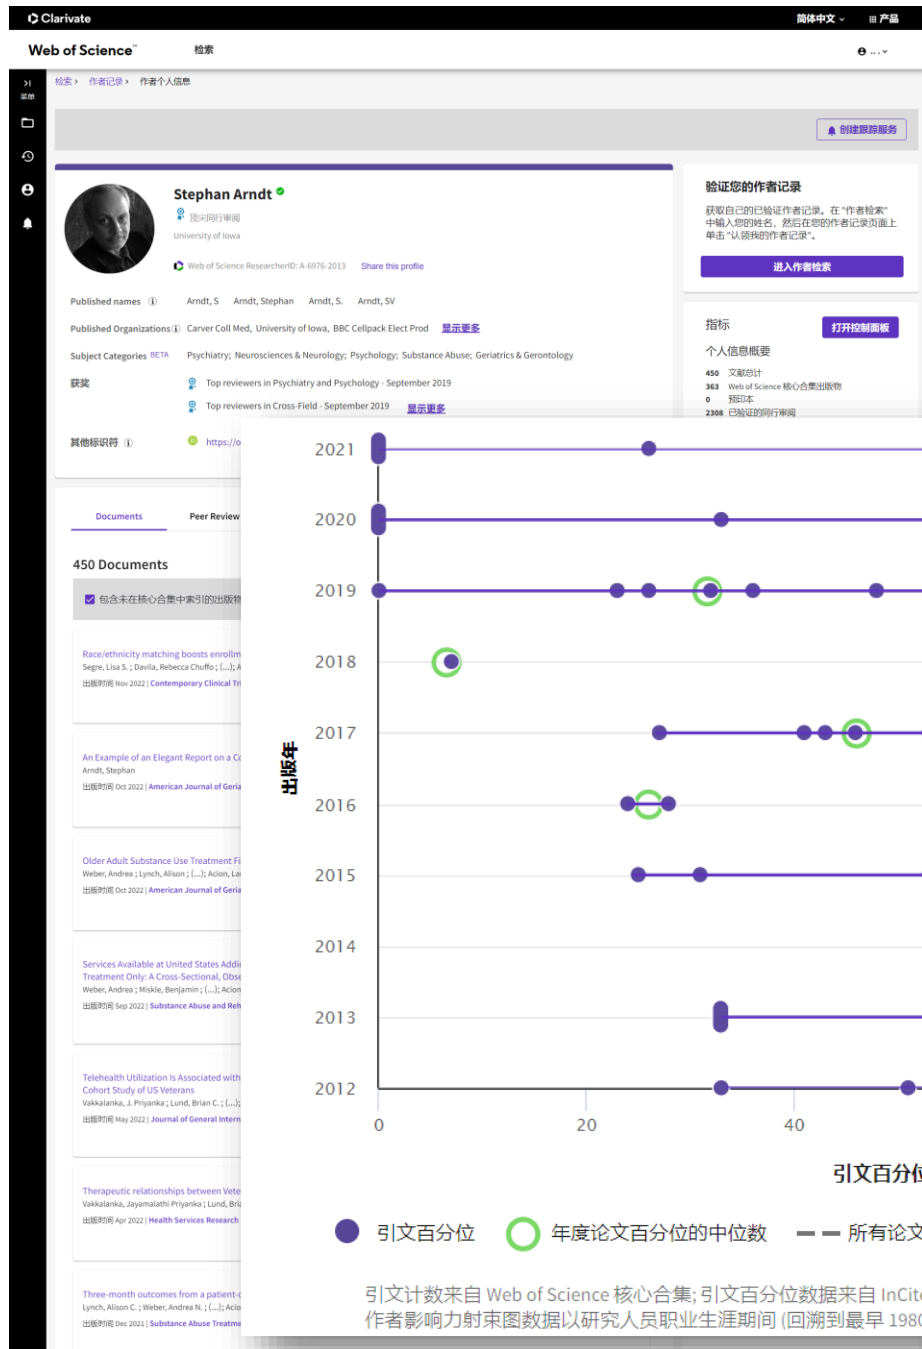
Clarivate

简体中文 ⌄ 产品

Web of Science™ 检索

菜单

检索 › 作者记录 › 作者个人信息

创建跟踪服务

Stephan Arndt
顶尖同行审阅
University of Iowa
Web of Science ResearcherID: A-6976-2013 Share this profile

Published names Arndt, S Arndt, Stephan Arndt, S. Arndt, SV

Published Organizations Carver Coll Med, University of Iowa, BBC Cellpack Elect Prod 显示更多

Subject Categories BETA Psychiatry; Neurosciences & Neurology; Psychology; Substance Abuse; Geriatrics & Gerontology

获奖 Top reviewers in Psychiatry and Psychology - September 2019
Top reviewers in Cross-Field - September 2019 显示更多

其他标识符 https://o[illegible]

验证您的作者记录
获取自己的已验证作者记录。在"作者检索"中输入您的姓名，然后在您的作者记录页面上单击"认领我的作者记录"。
进入作者检索

指标 打开控制面板
个人信息概要
450 文献总计
363 Web of Science 核心合集出版物
0 预印本
2308 已验证的同行审阅

Documents Peer Review

450 Documents

包含未在核心合集中索引的出版物

Race/ethnicity matching boosts enrollm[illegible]
Segre, Lisa S. ; Davila, Rebecca Chuffo ; (...); A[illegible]
出版时间 Nov 2022 | Contemporary Clinical Tr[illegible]

An Example of an Elegant Report on a C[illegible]
Arndt, Stephan
出版时间 Oct 2022 | American Journal of Geria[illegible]

Older Adult Substance Use Treatment Fi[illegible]
Weber, Andrea ; Lynch, Alison ; (...); Acion, La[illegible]
出版时间 Oct 2022 | American Journal of Geria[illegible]

Services Available at United States Addi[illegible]
Treatment Only: A Cross-Sectional, Obse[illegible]
Weber, Andrea ; Miskle, Benjamin ; (...); Acion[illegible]
出版时间 Sep 2022 | Substance Abuse and Reh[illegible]

Telehealth Utilization Is Associated with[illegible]
Cohort Study of US Veterans
Vakkalanka, J. Priyanka ; Lund, Brian C. ; (...);
出版时间 May 2022 | Journal of General Intern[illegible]

Therapeutic relationships between Vete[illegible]
Vakkalanka, Jayamalathi Priyanka ; Lund, Bri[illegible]
出版时间 Apr 2022 | Health Services Research

Three-month outcomes from a patient-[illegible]
Lynch, Alison C. ; Weber, Andrea N. ; (...); Acio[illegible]
出版时间 Dec 2021 | Substance Abuse Treatme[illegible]

2021
2020
2019
2018
2017
2016
2015
2014
2013
2012
出版年
0 20 40
引文百分位

引文百分位 年度论文百分位的中位数 所有论文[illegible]

引文计数来自 Web of Science 核心合集; 引文百分位数据来自 InCite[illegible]
作者影响力射束图数据以研究人员职业生涯期间 (回溯到最早 1980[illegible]